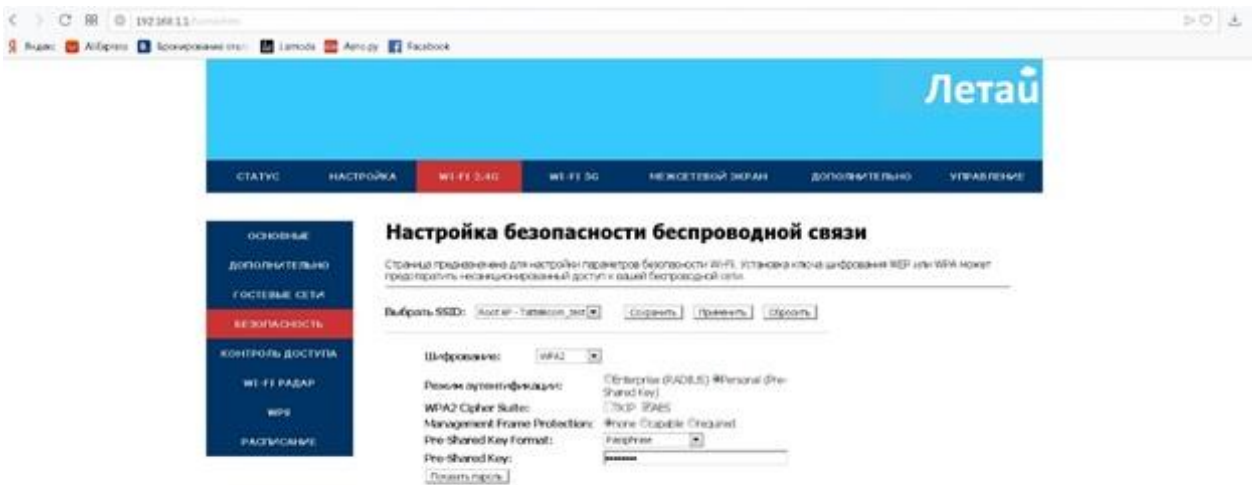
192.168.1.1

Яндекс AliExpress Бронирование отел Lamoda Авто.ру Facebook

Летай

СТАТУС НАСТРОЙКА WI-FI 2.4G WI-FI 5G МЕЖСЕТЕВОЙ ЭКРАН ДОПОЛНИТЕЛЬНО УПРАВЛЕНИЕ

ОСНОВНЫЕ
ДОПОЛНИТЕЛЬНО
ГОСТЕВЫЕ СЕТИ
БЕЗОПАСНОСТЬ
КОНТРОЛЬ ДОСТУПА
WI-FI РАДАР
WPS
РАСПИСАНИЕ

Настройка безопасности беспроводной связи

Страница предназначена для настройки параметров безопасности Wi-Fi. Установка ключа шифрования WEP или WPA может предотвратить несанкционированный доступ к вашей беспроводной сети.

Выбрать SSID: Root AP - Tattelecom_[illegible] Сохранить Применить Сбросить

Шифрование: WPA2
Режим аутентификации: Enterprise (RADIUS) Personal (Pre-Shared Key)
WPA2 Cipher Suite: TKIP AES
Management Frame Protection: none capable required
Pre-Shared Key Format: Passphrase
Pre-Shared Key: ••••••••
Показать пароль